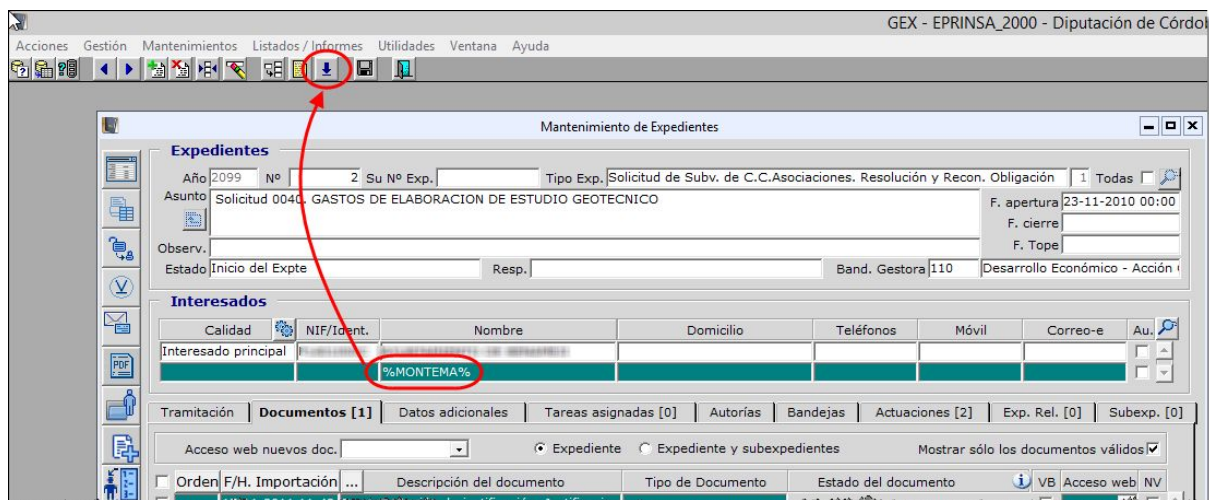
GEX - EPRINSA_2000 - Diputación de Córdob

Acciones Gestión Mantenimientos Listados / Informes Utilidades Ventana Ayuda

Mantenimiento de Expedientes

Expedientes

Año 2099 Nº 2 Su Nº Exp. Tipo Exp. Solicitud de Subv. de C.C.Asociaciones. Resolución y Recon. Obligación 1 Todas

Asunto Solicitud 0040. GASTOS DE ELABORACION DE ESTUDIO GEOTECNICO

F. apertura 23-11-2010 00:00

F. cierre

Observ.

F. Tope

Estado Inicio del Expte Resp. Band. Gestora 110 Desarrollo Económico - Acción (

Interesados

| Calidad | NIF/Ident. | Nombre | Domicilio | Teléfonos | Móvil | Correo-e | Au. |
|---|---|---|---|---|---|---|---|
| Interesado principal | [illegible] | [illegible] | | | | | |
| | | %MONTEMA% | | | | | |

Tramitación Documentos [1] Datos adicionales Tareas asignadas [0] Autorías Bandejas Actuaciones [2] Exp. Rel. [0] Subexp. [0]

Acceso web nuevos doc. Expediente Expediente y subexpedientes Mostrar sólo los documentos válidos

Orden F/H. Importación ... Descripción del documento Tipo de Documento Estado del documento VB Acceso web NV